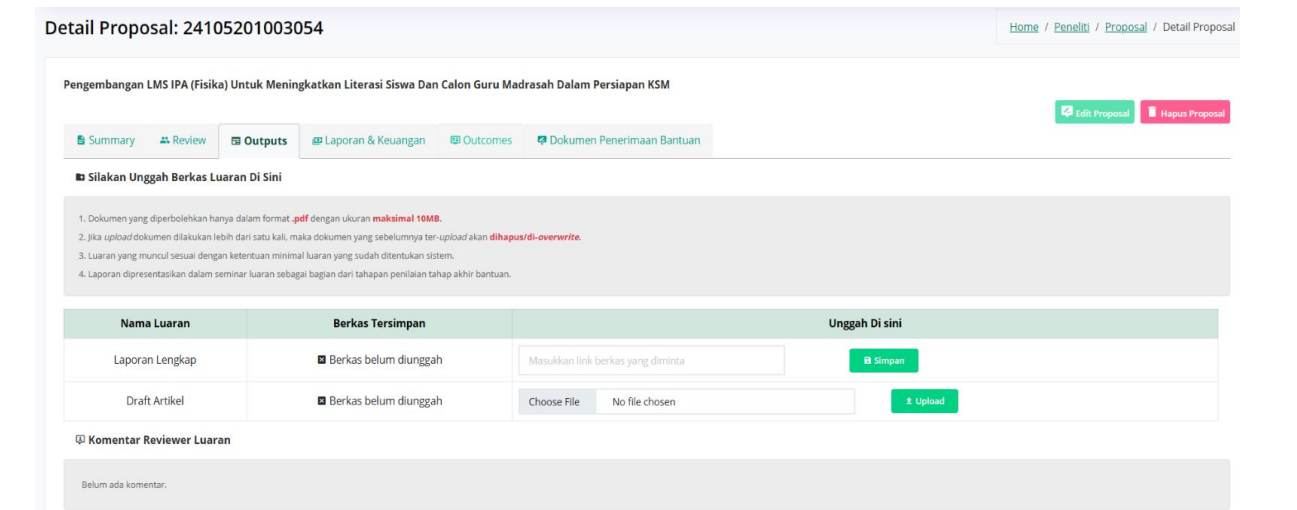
Detail Proposal: 24105201003054

Home / Peneliti / Proposal / Detail Proposal

Pengembangan LMS IPA (Fisika) Untuk Meningkatkan Literasi Siswa Dan Calon Guru Madrasah Dalam Persiapan KSM

Edit Proposal Hapus Proposal

Summary Review Outputs Laporan & Keuangan Outcomes Dokumen Penerimaan Bantuan

Silakan Unggah Berkas Luaran Di Sini

1. Dokumen yang diperbolehkan hanya dalam format .pdf dengan ukuran maksimal 10MB.
2. Jika upload dokumen dilakukan lebih dari satu kali, maka dokumen yang sebelumnya ter-upload akan dihapus/di-overwrite.
3. Luaran yang muncul sesuai dengan ketentuan minimal luaran yang sudah ditentukan sistem.
4. Laporan dipresentasikan dalam seminar luaran sebagai bagian dari tahapan penilaian tahap akhir bantuan.

| Nama Luaran | Berkas Tersimpan | Unggah Di sini |
|---|---|---|
| Laporan Lengkap | Berkas belum diunggah | Masukkan link berkas yang diminta Simpan |
| Draft Artikel | Berkas belum diunggah | Choose File No file chosen Upload |

Komentar Reviewer Luaran

Belum ada komentar.